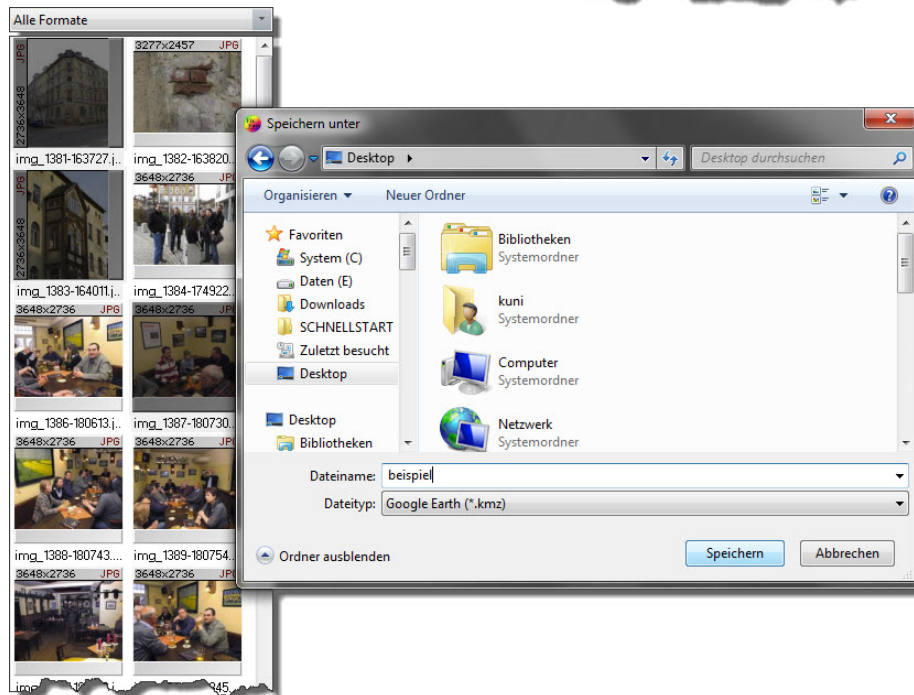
Alle Formate

JPG
2736x3648
3277x2457 JPG
img_1381-163727.j...
img_1382-163820...
JPG
2736x3648
3648x2736 JPG
img_1383-164011.j...
img_1384-174922...
3648x2736 JPG
3648x2736 JPG
img_1386-180613.j...
img_1387-180730...
3648x2736 JPG
3648x2736 JPG
img_1388-180743...
img_1389-180754...
3648x2736 JPG
3648x2736 JPG
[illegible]

Speichern unter

Desktop
Desktop durchsuchen

Organisieren
Neuer Ordner

Favoriten
System (C)
Daten (E)
Downloads
SCHNELLSTART
Zuletzt besucht
Desktop

Desktop
Bibliotheken

Bibliotheken
Systemordner
kuni
Systemordner
Computer
Systemordner
Netzwerk
Systemordner

Dateiname: beispiel
Dateityp: Google Earth (*.kmz)

Ordner ausblenden
Speichern
Abbrechen